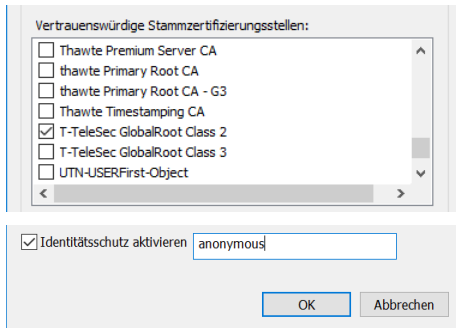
Vertrauenswürdige Stammzertifizierungsstellen:

Thawte Premium Server CA
thawte Primary Root CA
thawte Primary Root CA - G3
Thawte Timestamping CA
T-TeleSec GlobalRoot Class 2
T-TeleSec GlobalRoot Class 3
UTN-USERFirst-Object

Identitätsschutz aktivieren anonymous

OK Abbrechen